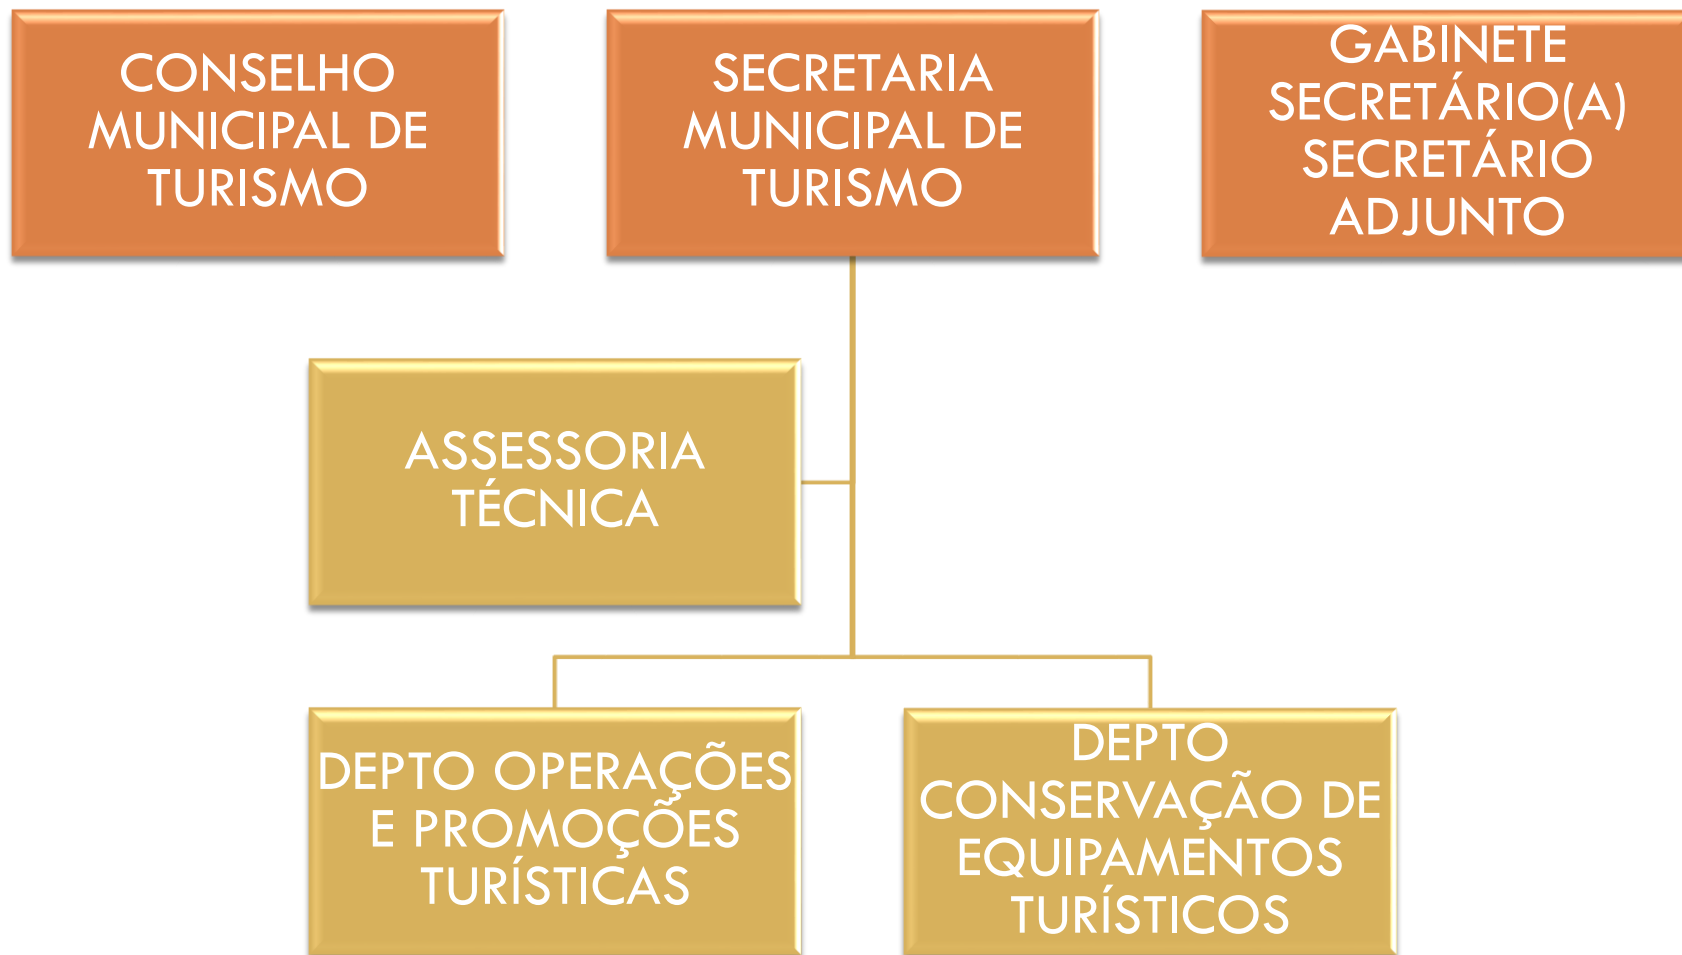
CONSELHO MUNICIPAL DE TURISMO

SECRETARIA MUNICIPAL DE TURISMO

GABINETE SECRETÁRIO(A) SECRETÁRIO ADJUNTO

ASSESSORIA TÉCNICA

DEPTO OPERAÇÕES E PROMOÇÕES TURÍSTICAS

DEPTO CONSERVAÇÃO DE EQUIPAMENTOS TURÍSTICOS